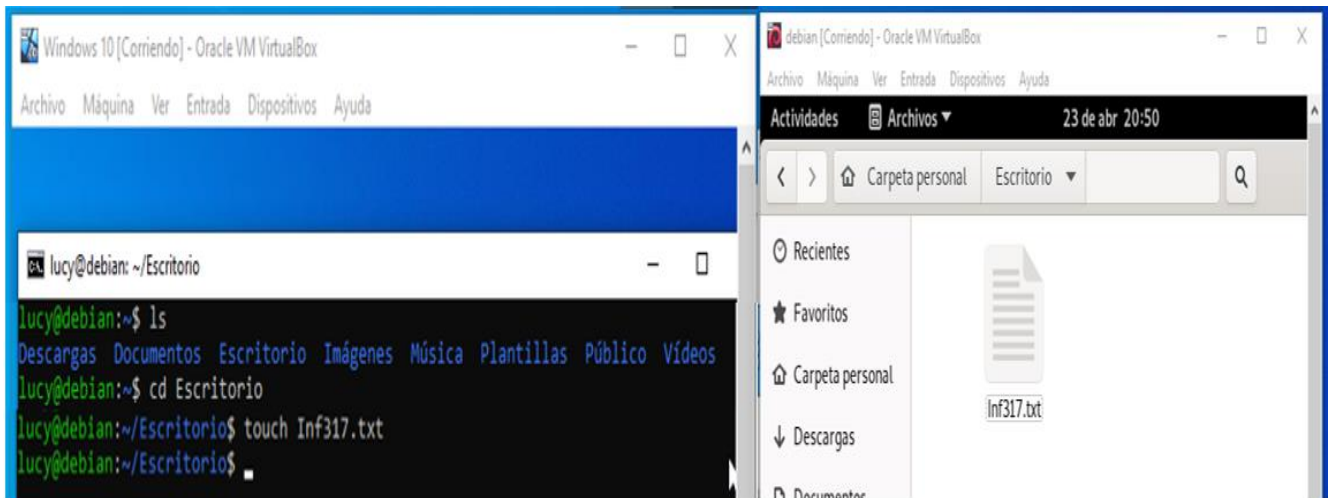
Windows 10 [Corriendo] - Oracle VM VirtualBox

Archivo Máquina Ver Entrada Dispositivos Ayuda

lucy@debian: ~/Escritorio

lucy@debian:~$ ls
Descargas Documentos Escritorio Imágenes Música Plantillas Público Vídeos
lucy@debian:~$ cd Escritorio
lucy@debian:~/Escritorio$ touch Inf317.txt
lucy@debian:~/Escritorio$ _

debian [Corriendo] - Oracle VM VirtualBox

Archivo Máquina Ver Entrada Dispositivos Ayuda

Actividades Archivos ▼ 23 de abr 20:50

Carpeta personal Escritorio ▼

Recientes
Favoritos
Carpeta personal
Descargas
Documentos

Inf317.txt